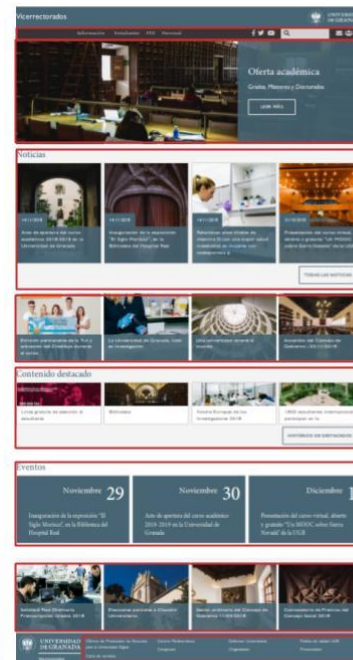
Vicerrectorados

Oferta académica

Grados, Másteres y Doctorados

LEER MÁS

Noticias

Acto de apertura del curso académico 2018-2019 de la Universidad de Granada

Inauguración de la exposición "El Siglo Morisco", en la Biblioteca del Hospital Real

TODAS LAS NOTICIAS

Contenido destacado

Eventos

Noviembre 29

Inauguración de la exposición "El Siglo Morisco", en la Biblioteca del Hospital Real

Noviembre 30

Acto de apertura del curso académico 2018-2019 en la Universidad de Granada

Diciembre

UNIVERSIDAD DE GRANADA